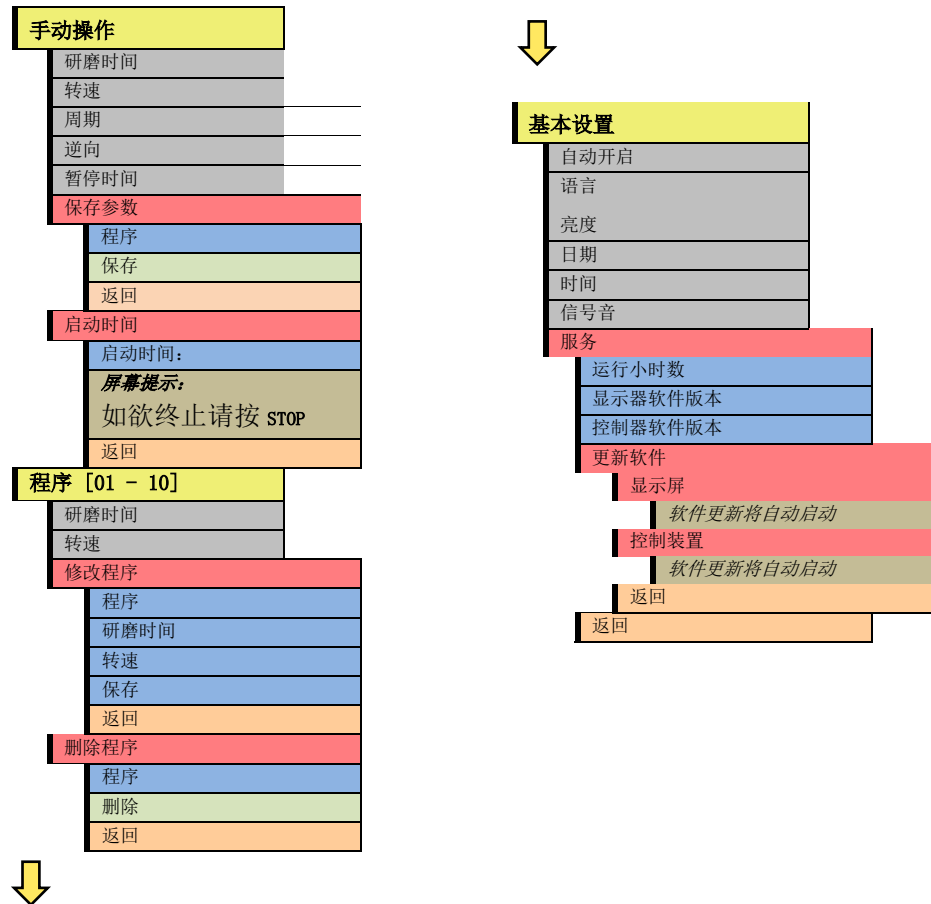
手动操作
研磨时间
转速
周期
逆向
暂停时间
保存参数
程序
保存
返回
启动时间
启动时间：
屏幕提示：
如欲终止请按 STOP
返回
程序 [01 - 10]
研磨时间
转速
修改程序
程序
研磨时间
转速
保存
返回
删除程序
程序
删除
返回

基本设置
自动开启
语言
亮度
日期
时间
信号音
服务
运行小时数
显示器软件版本
控制器软件版本
更新软件
显示屏
软件更新将自动启动
控制装置
软件更新将自动启动
返回
返回